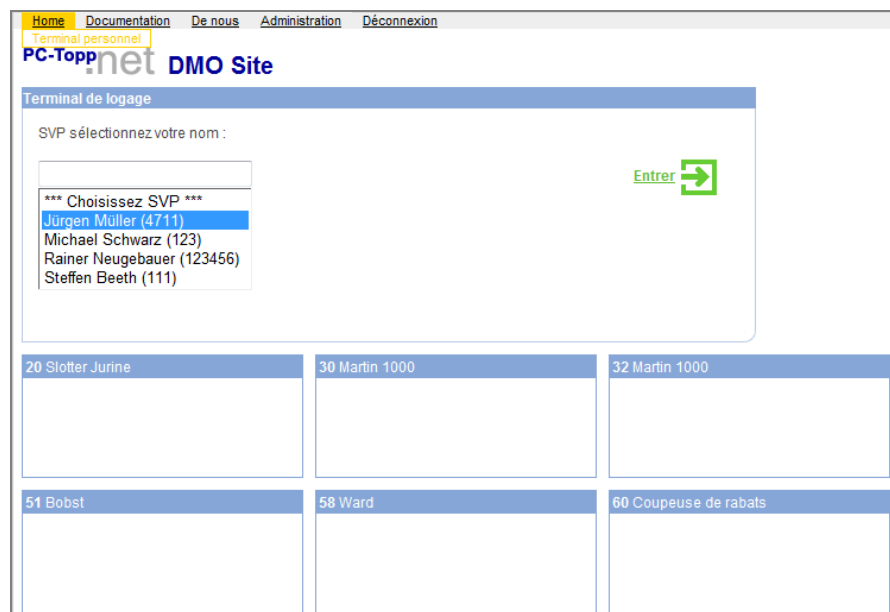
Home Documentation De nous Administration Déconnexion

Terminal personnel

PC-Topp.net DMO Site

Terminal de logage

SVP sélectionnez votre nom :

*** Choisissez SVP ***
Jürgen Müller (4711)
Michael Schwarz (123)
Rainer Neugebauer (123456)
Steffen Beeth (111)

Entrer

20 Slotter Jurine

30 Martin 1000

32 Martin 1000

51 Bobst

58 Ward

60 Coupeuse de rabats